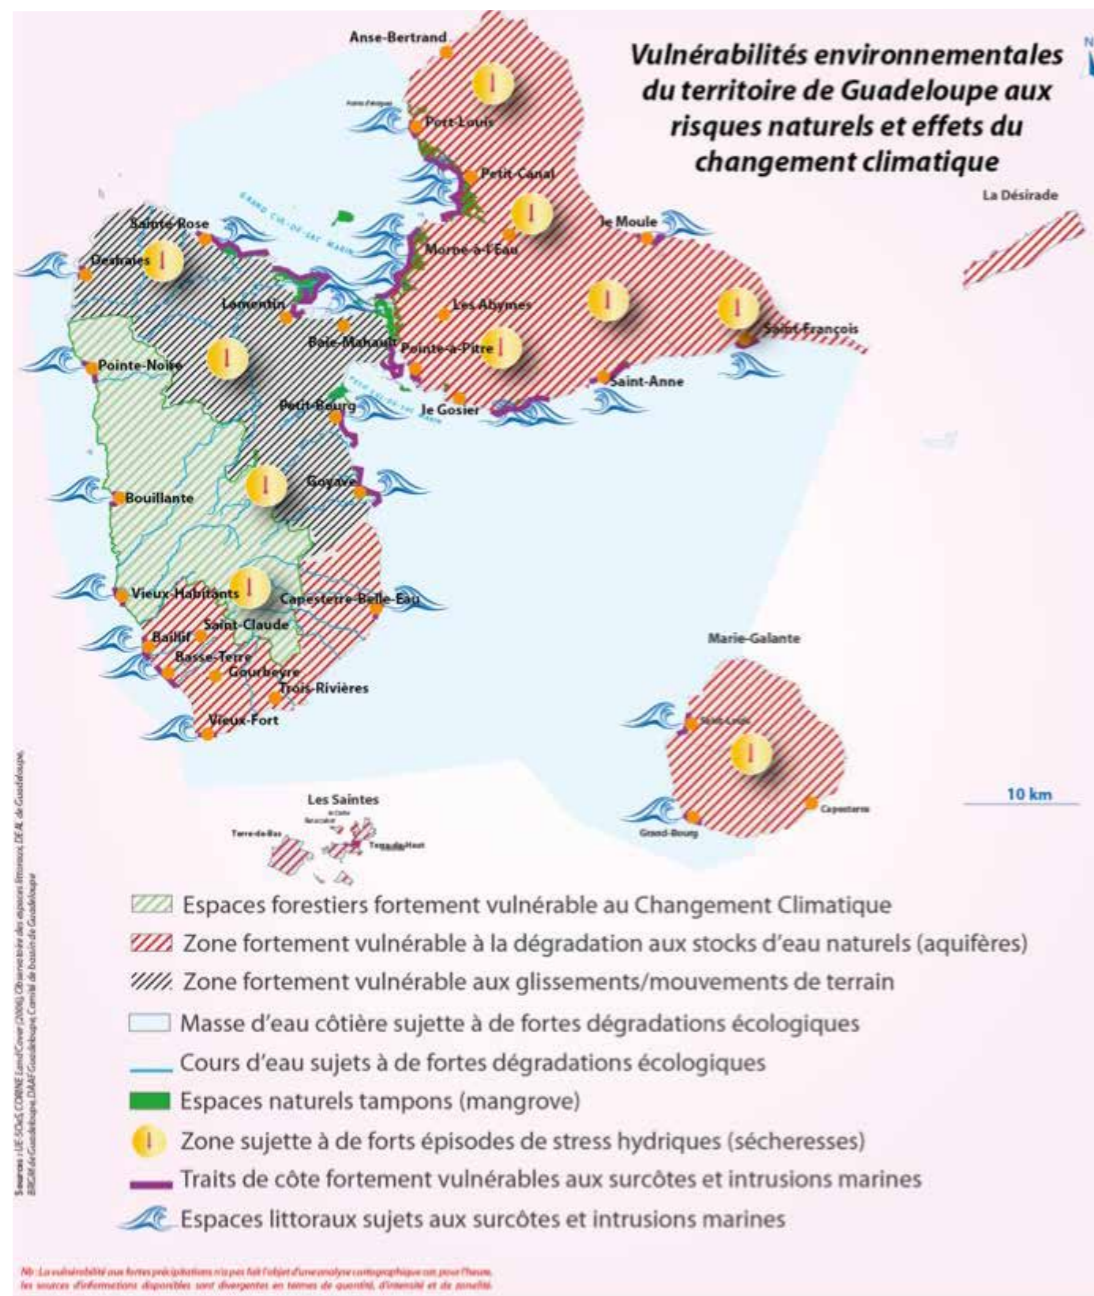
Vulnérabilités environnementales du territoire de Guadeloupe aux risques naturels et effets du changement climatique

Anse-Bertrand
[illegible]
Port-Louis
Petit-Canal
GRAND CUL-DE-SAC MARIN
Sainte-Rose
Deshaies
Le Moule
Morne-à-l'Eau
La Désirade
Lamentin
Les Abymes
Saint-François
Baie-Mahault
Pointe-Noire
Pointe-à-Pitre
Saint-Anne
PETIT CUL-DE-SAC MARIN
Petit-Bourg
Le Gosier
Bouillante
Goyave
Vieux-Habitants
Capesterre-Belle-Eau
Saint-Claude
Baillif
Basse-Terre
Gourbeyre
Trois-Rivières
Vieux-Fort
Marie-Galante
Saint-Louis
Capesterre
Grand-Bourg
10 km
Les Saintes
Terre-de-Bas
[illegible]
Terre-de-Haut

Espaces forestiers fortement vulnérable au Changement Climatique
Zone fortement vulnérable à la dégradation aux stocks d'eau naturels (aquifères)
Zone fortement vulnérable aux glissements/mouvements de terrain
Masse d'eau côtière sujette à de fortes dégradations écologiques
Cours d'eau sujets à de fortes dégradations écologiques
Espaces naturels tampons (mangrove)
Zone sujette à de forts épisodes de stress hydriques (sécheresses)
Traits de côte fortement vulnérables aux surcôtes et intrusions marines
Espaces littoraux sujets aux surcôtes et intrusions marines

Sources : UE-SOeS CORINE Land Cover (2006), Observatoire des espaces littoraux, DEAL de Guadeloupe, BRGM de Guadeloupe, DAAF Guadeloupe, Comité de bassin de Guadeloupe

Nb : La vulnérabilité aux fortes précipitations n'a pas fait l'objet d'une analyse cartographique car pour l'heure, les sources d'informations disponibles sont divergentes en termes de quantité, d'intensité et de zonalité.